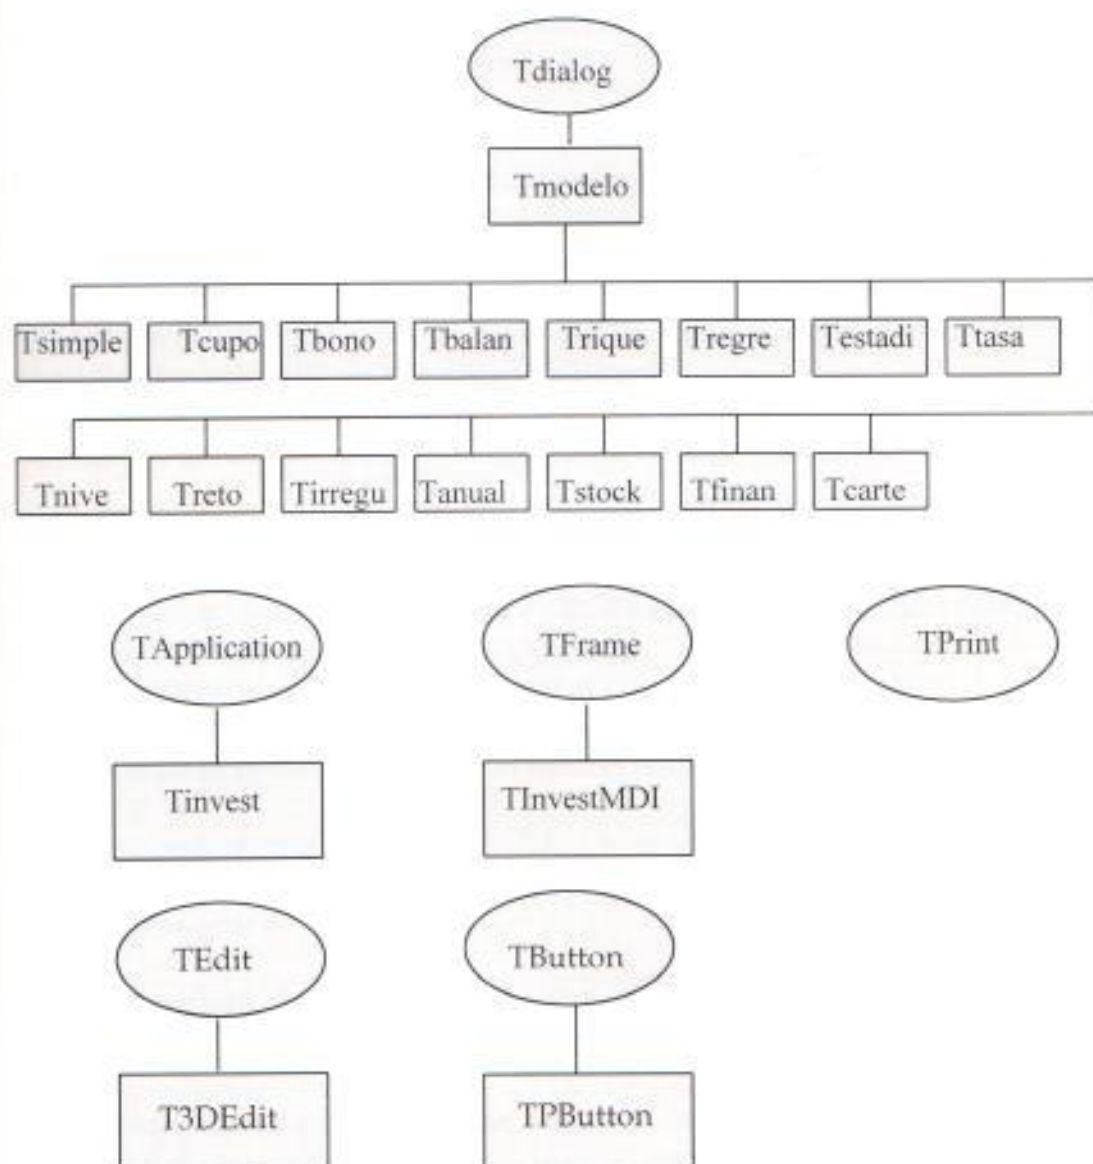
Tdialog

Tmodelo

Tsimple
Tcupo
Tbono
Tbalan
Trique
Tregre
Testadi
Ttasa

Tnive
Treto
Tirregu
Tanual
Tstock
Tfinan
Tcarte

TApplication
Tinvest

TFrame
TInvestMDI

TPrint

TEdit
T3DEdit

TButton
TPButton